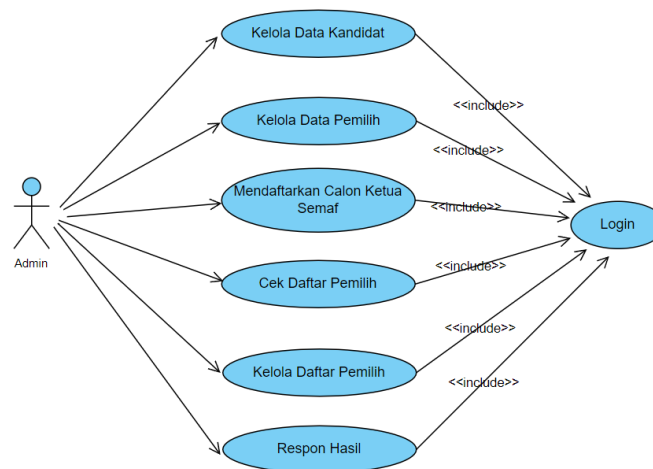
Kelola Data Kandidat

Kelola Data Pemilih

Mendaftarkan Calon Ketua Semaf

Cek Daftar Pemilih

Kelola Daftar Pemilih

Respon Hasil

Admin

<<include>>

<<include>>

<<include>>

<<include>>

<<include>>

<<include>>

Login